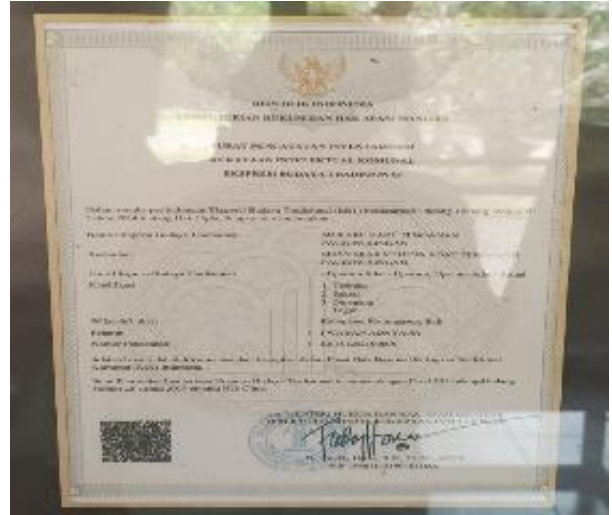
REPUBLIK INDONESIA
KEMENTERIAN HUKUM DAN HAK ASASI MANUSIA

SURAT PENCATATAN INVENTARISASI
KEKAYAAN INTELEKTUAL KOMUNAL
EKSPRESI BUDAYA TRADISIONAL

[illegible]

Nama Ekspresi Budaya Tradisional : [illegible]

Kustodian : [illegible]

Jenis Ekspresi Budaya Tradisional : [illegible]

Klasifikasi : 1. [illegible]
2. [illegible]
3. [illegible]
4. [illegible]

Wilayah Asal : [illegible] Bali

Pelapor : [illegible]

Nomor Pencatatan : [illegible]

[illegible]

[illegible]

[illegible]